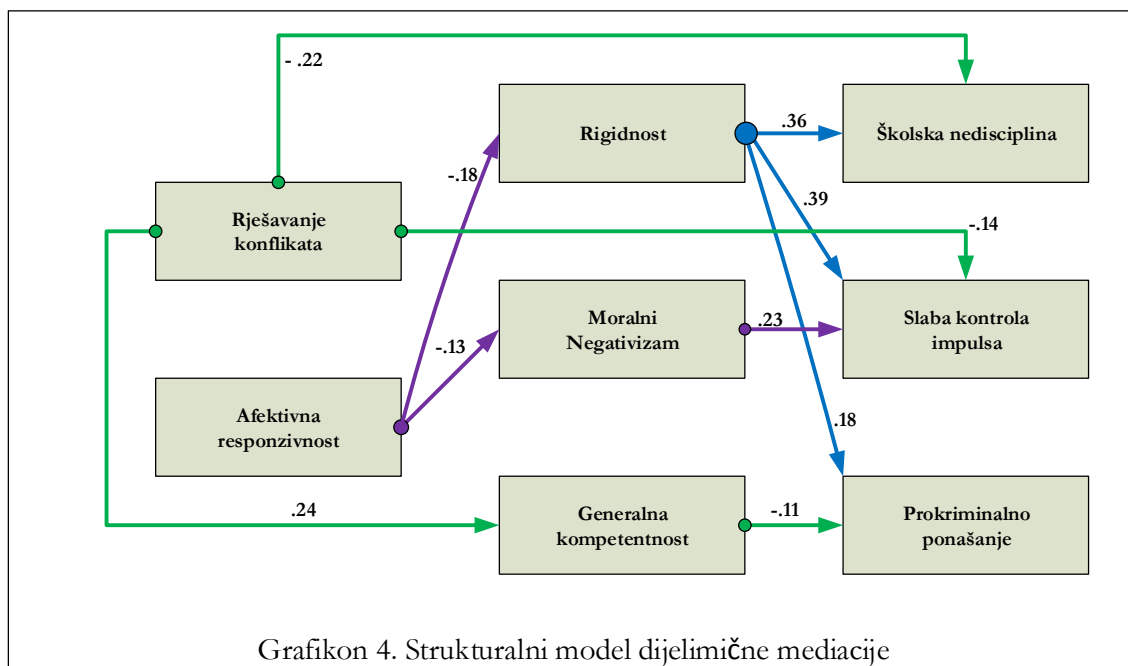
- .22

Rigidnost

.36

Školska nedisciplina

-.18

Rješavanje konflikata

.39

-.14

Moralni Negativizam

.23

Slaba kontrola impulsa

-.13

Afektivna responzivnost

.18

.24

Generalna kompetentnost

-.11

Prokriminalno ponašanje

Grafikon 4. Strukturalni model dijelimične mediacije